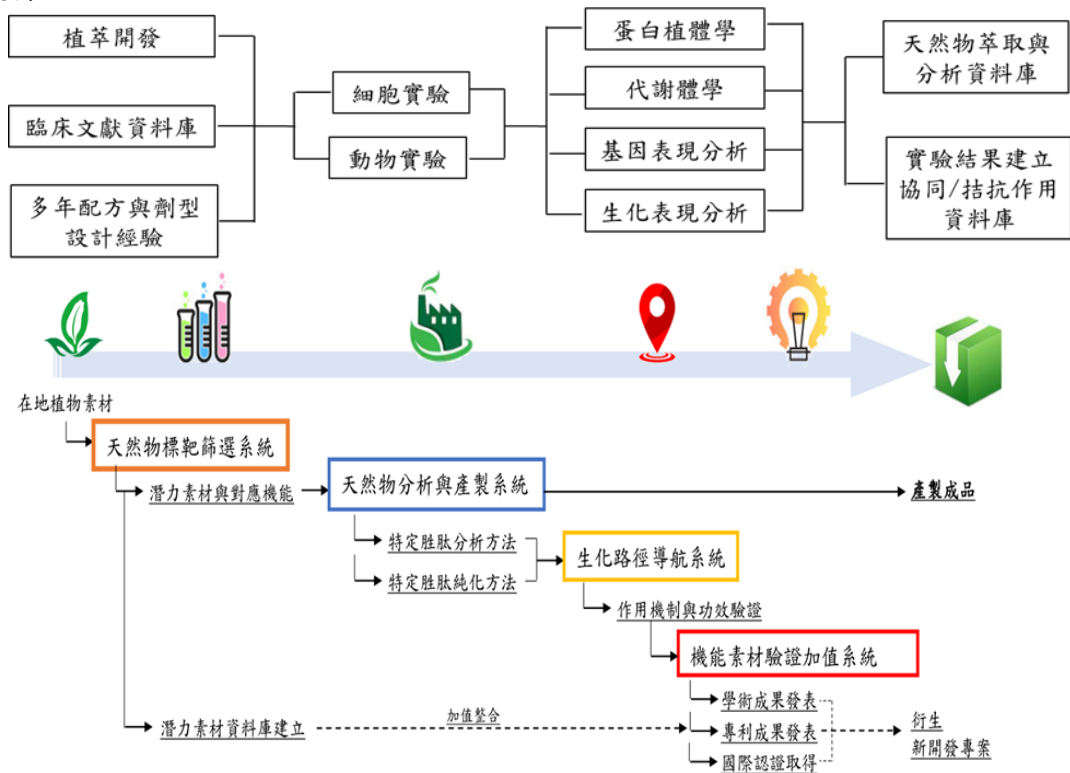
植萃開發

臨床文獻資料庫

多年配方與劑型設計經驗

細胞實驗

動物實驗

蛋白植體學

代謝體學

基因表現分析

生化表現分析

天然物萃取與分析資料庫

實驗結果建立協同/拮抗作用資料庫

在地植物素材

天然物標靶篩選系統

潛力素材與對應機能

天然物分析與產製系統

產製成品

特定胜肽分析方法

特定胜肽純化方法

生化路徑導航系統

作用機制與功效驗證

機能素材驗證加值系統

學術成果發表

專利成果發表

國際認證取得

潛力素材資料庫建立

加值整合

衍生
新開發專案